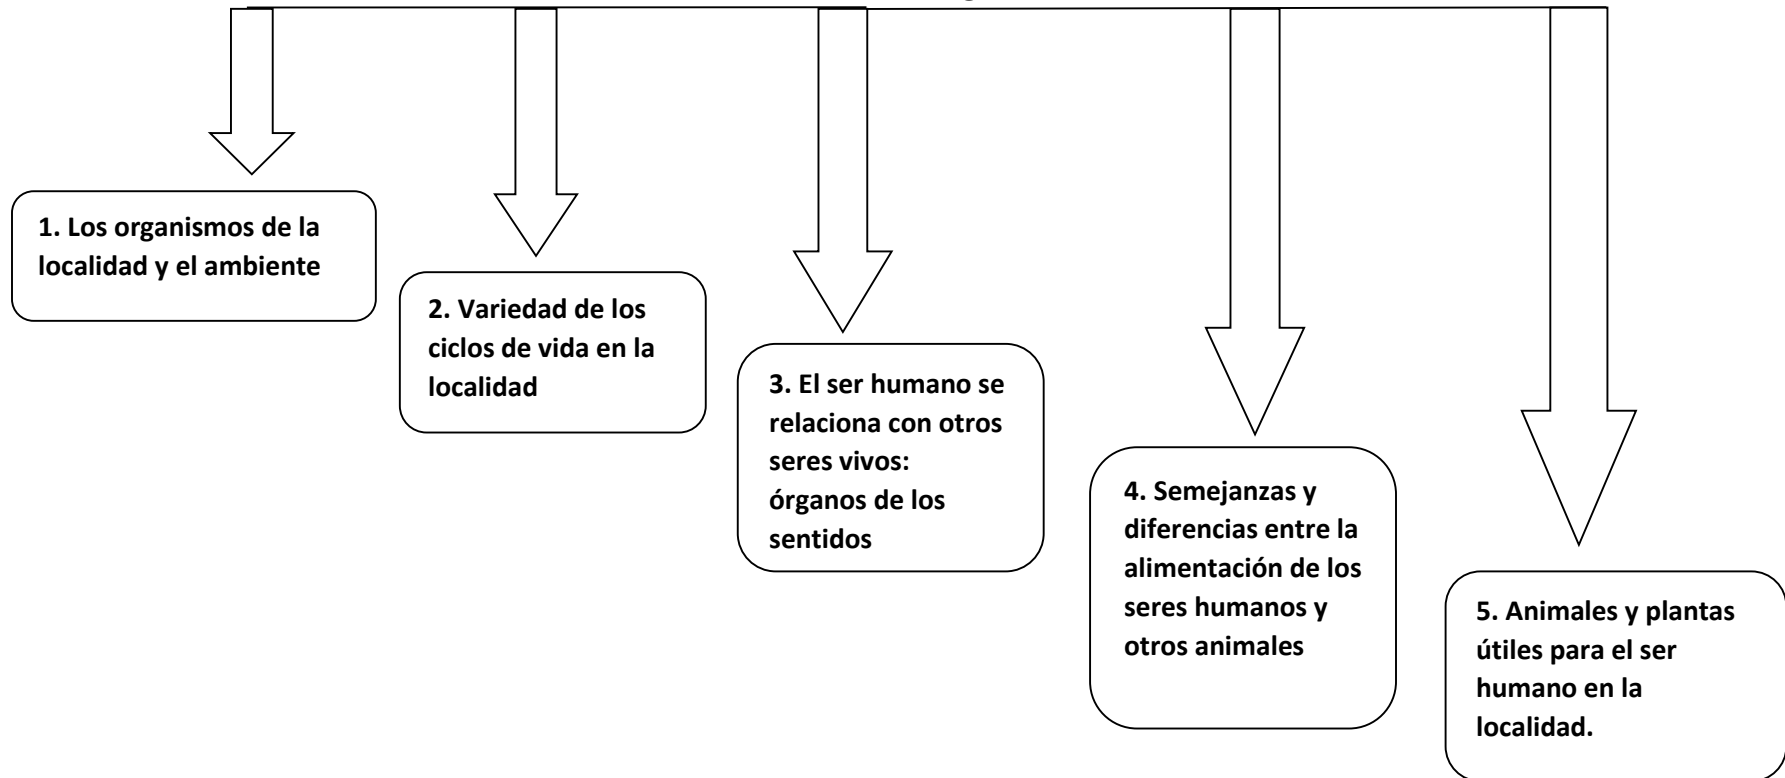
1. Los organismos de la localidad y el ambiente

2. Variedad de los ciclos de vida en la localidad

3. El ser humano se relaciona con otros seres vivos: órganos de los sentidos

4. Semejanzas y diferencias entre la alimentación de los seres humanos y otros animales

5. Animales y plantas útiles para el ser humano en la localidad.